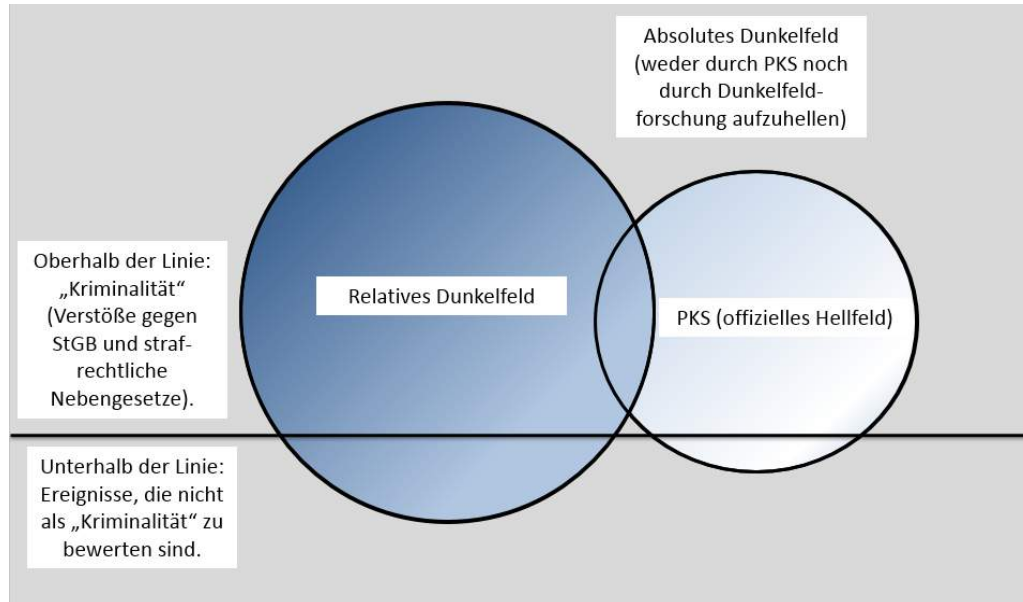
Absolutes Dunkelfeld (weder durch PKS noch durch Dunkelfeldforschung aufzuhellen)

Oberhalb der Linie: „Kriminalität“ (Verstöße gegen StGB und strafrechtliche Nebengesetze).

Relatives Dunkelfeld

PKS (offizielles Hellfeld)

Unterhalb der Linie: Ereignisse, die nicht als „Kriminalität“ zu bewerten sind.